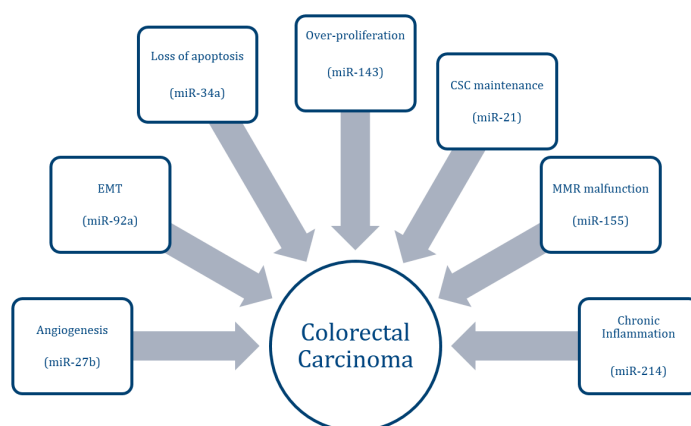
Over-proliferation

(miR-143)

Loss of apoptosis

(miR-34a)

CSC maintenance

(miR-21)

EMT

(miR-92a)

MMR malfunction

(miR-155)

Angiogenesis

(miR-27b)

Colorectal Carcinoma

Chronic Inflammation

(miR-214)